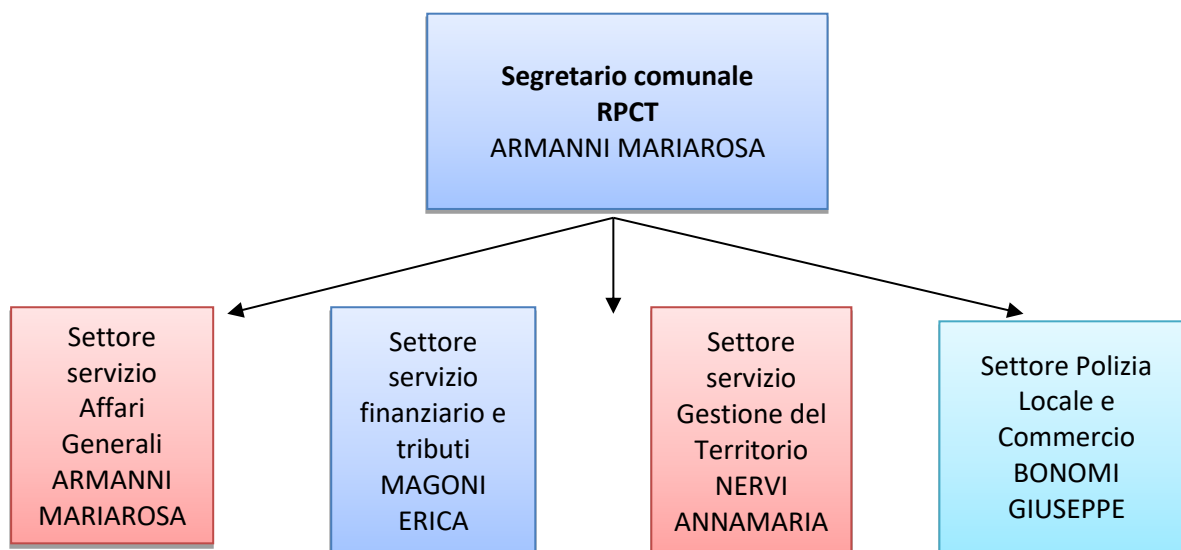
**Segretario comunale**
**RPCT**
ARMANNI MARIAROSA

Settore servizio Affari Generali ARMANNI MARIAROSA

Settore servizio finanziario e tributi MAGONI ERICA

Settore servizio Gestione del Territorio NERVI ANNAMARIA

Settore Polizia Locale e Commercio BONOMI GIUSEPPE